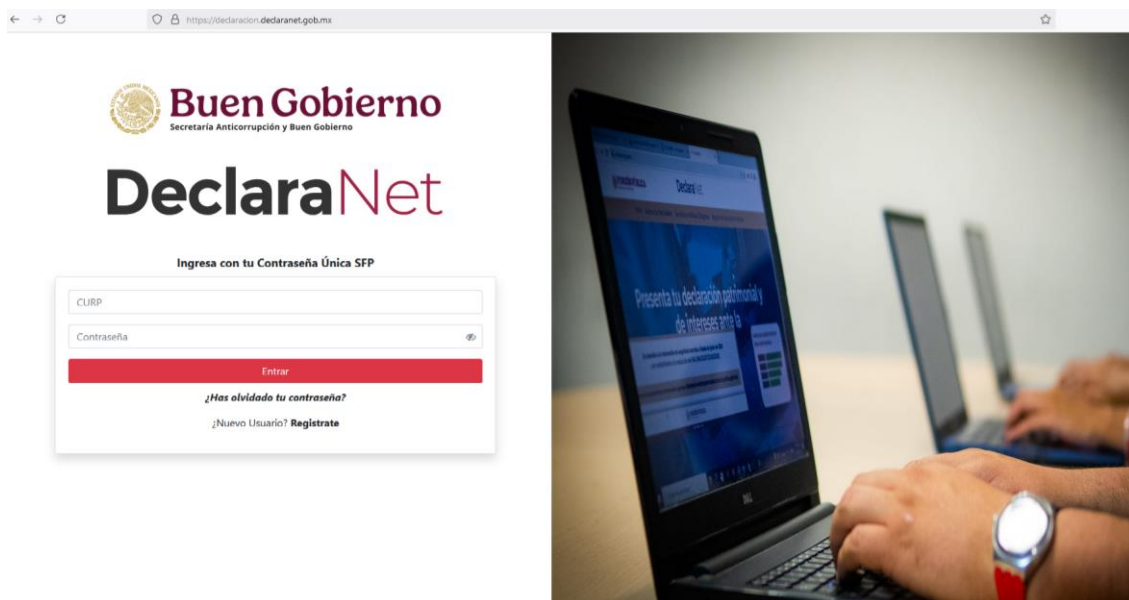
https://declaracion.declaranet.gob.mx

Buen Gobierno
Secretaría Anticorrupción y Buen Gobierno

DeclaraNet

Ingresa con tu Contraseña Única SFP

CURP

Contraseña

Entrar

¿Has olvidado tu contraseña?

¿Nuevo Usuario? Registrate

DeclaraNet

Presenta tu declaración patrimonial y de intereses ante la

DELL